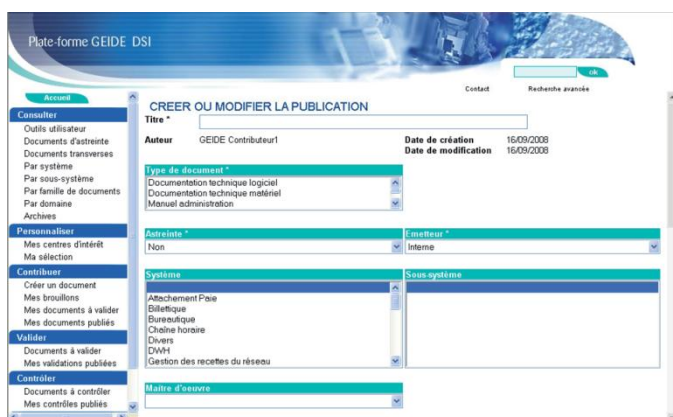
Plate-forme GEIDE DSI

ok

Contact

Recherche avancée

Accueil

Consulter
Outils utilisateur
Documents d'astreinte
Documents transverses
Par système
Par sous-système
Par famille de documents
Par domaine
Archives

Personnaliser
Mes centres d'intérêt
Ma sélection

Contribuer
Créer un document
Mes brouillons
Mes documents à valider
Mes documents publiés

Valider
Documents à valider
Mes validations publiées

Contrôler
Documents à contrôler
Mes contrôles publiés

CREER OU MODIFIER LA PUBLICATION

Titre *

Auteur GEIDE Contributeur1

Date de création 16/09/2008
Date de modification 16/09/2008

Type de document *
Documentation technique logiciel
Documentation technique matériel
Manuel administration

Astreinte *
Non

Emetteur *
Interne

Système
Attachement Paie
Billettique
Bureautique
Chaîne horaire
Divers
DWH
Gestion des recettes du réseau

Sous-système

Maître d'oeuvre